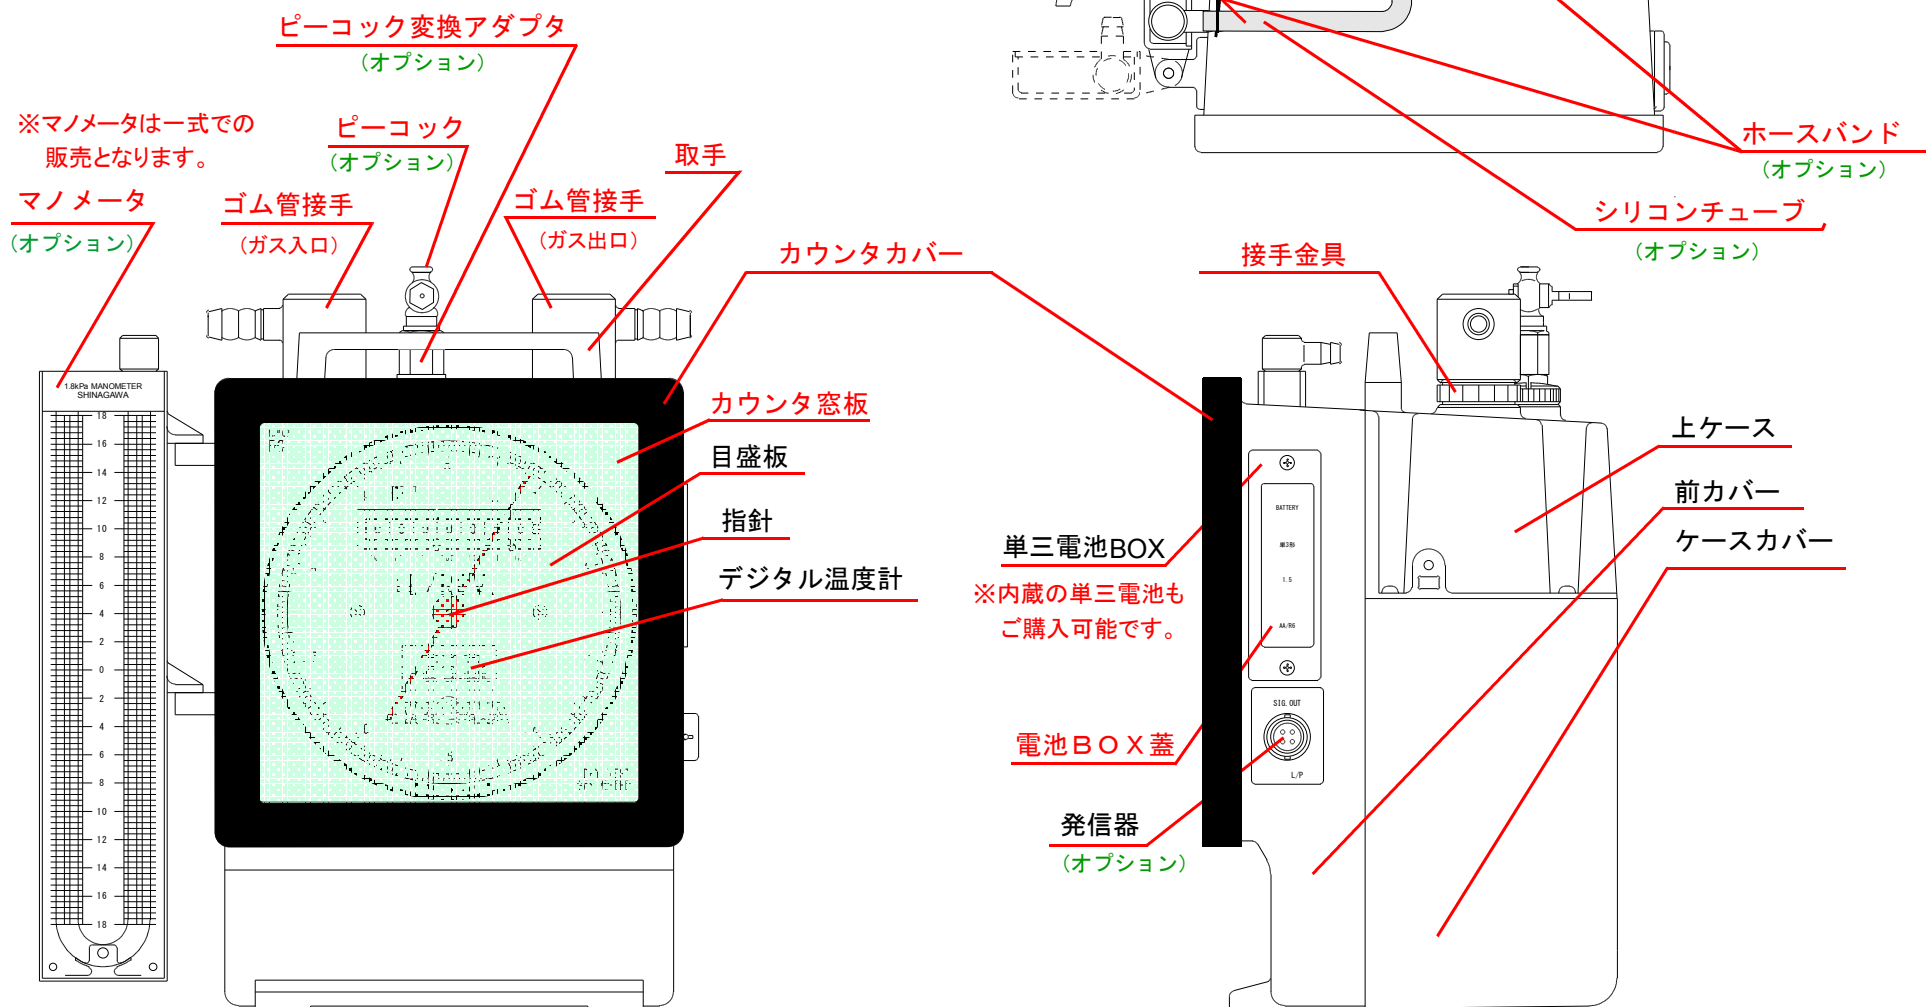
ピーコック変換アダプタ
（オプション）

※マノメータは一式での販売となります。

ピーコック
（オプション）

取手

マノメータ
（オプション）

ゴム管接手
（ガス入口）

ゴム管接手
（ガス出口）

カウンタカバー

1.8kPa MANOMETER
SHINAGAWA

18
16
14
12
10
8
6
4
2
0
2
4
6
8
10
12
14
16
18

カウンタ窓板

目盛板

指針

デジタル温度計

ホースバンド
（オプション）

シリコンチューブ
（オプション）

接手金具

上ケース

前カバー

ケースカバー

単三電池BOX

※内蔵の単三電池もご購入可能です。

BATTERY

1.5

AA/R6

SIG. OUT

L/P

電池ＢＯＸ蓋

発信器
（オプション）